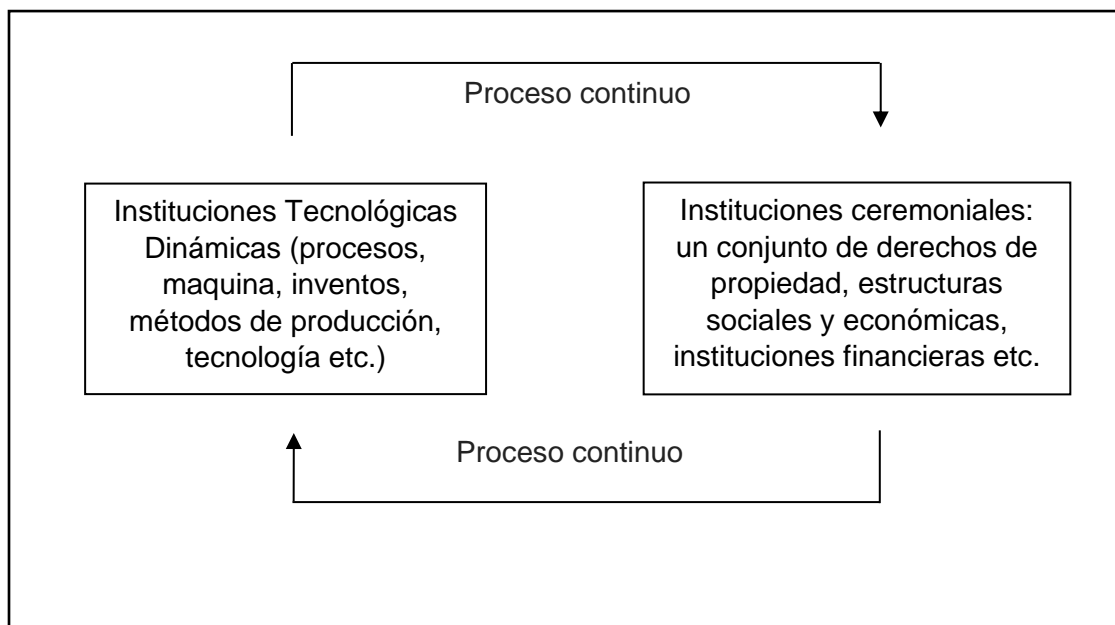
Proceso continuo

Instituciones Tecnológicas Dinámicas (procesos, maquina, inventos, métodos de producción, tecnología etc.)

Instituciones ceremoniales: un conjunto de derechos de propiedad, estructuras sociales y económicas, instituciones financieras etc.

Proceso continuo